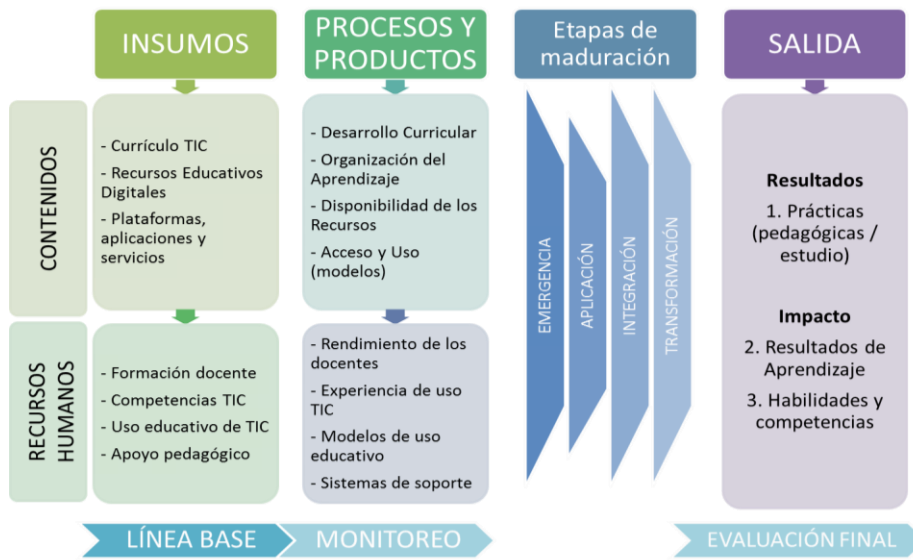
INSUMOS

PROCESOS Y PRODUCTOS

Etapas de maduración

SALIDA

CONTENIDOS

- Currículo TIC
- Recursos Educativos Digitales
- Plataformas, aplicaciones y servicios

- Desarrollo Curricular
- Organización del Aprendizaje
- Disponibilidad de los Recursos
- Acceso y Uso (modelos)

EMERGENCIA

APLICACIÓN

INTEGRACIÓN

TRANSFORMACIÓN

Resultados
1. Prácticas (pedagógicas / estudio)

Impacto
2. Resultados de Aprendizaje
3. Habilidades y competencias

RECURSOS HUMANOS

- Formación docente
- Competencias TIC
- Uso educativo de TIC
- Apoyo pedagógico

- Rendimiento de los docentes
- Experiencia de uso TIC
- Modelos de uso educativo
- Sistemas de soporte

LÍNEA BASE

MONITOREO

EVALUACIÓN FINAL